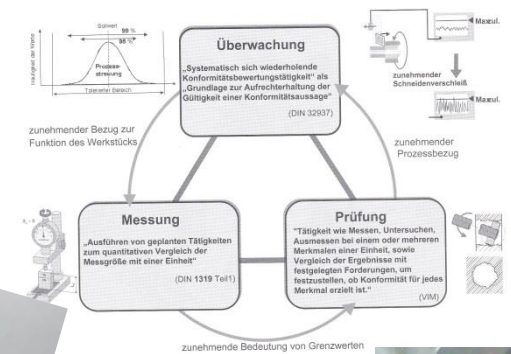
Sollwert
99 %
95 %
Häufigkeit der Werte
Prozess-streuung
Toleranter Bereich

Überwachung

„Systematisch sich wiederholende Konformitätsbewertungstätigkeit" als „Grundlage zur Aufrechterhaltung der Gültigkeit einer Konformitätsaussage"

(DIN 32937)

Maxul.

zunehmender Schneidenverschleiß

Maxul.

zunehmender Bezug zur Funktion des Werkstücks

zunehmender Prozessbezug

Messung

„Ausführen von geplanten Tätigkeiten zum quantitativen Vergleich der Messgröße mit einer Einheit"

(DIN 1319 Teil1)

Prüfung

"Tätigkeit wie Messen, Untersuchen, Ausmessen bei einem oder mehreren Merkmalen einer Einheit, sowie Vergleich der Ergebnisse mit festgelegten Forderungen, um festzustellen, ob Konformität für jedes Merkmal erzielt ist."

(VIM)

zunehmende Bedeutung von Grenzwerten